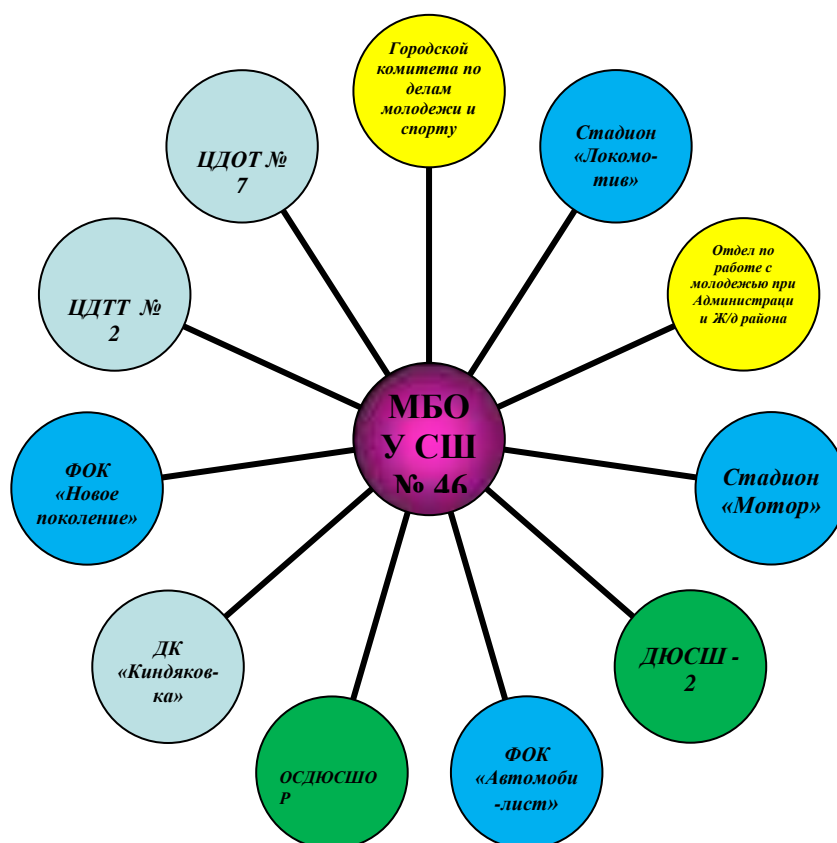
Городской комитета по делам молодежи и спорту

Стадион «Локомотив»

Отдел по работе с молодежью при Администраци и Ж/д района

Стадион «Мотор»

ДЮСШ - 2

ФОК «Автомобилист»

ОСДЮСШОР

ДК «Киндяковка»

ФОК «Новое поколение»

ЦДТТ № 2

ЦДОТ № 7

МБОУ СШ № 46